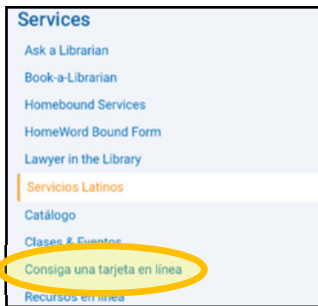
Services

Ask a Librarian

Book-a-Librarian

Homebound Services

HomeWord Bound Form

Lawyer in the Library

Servicios Latinos

Catálogo

Clases & Eventos

Consiga una tarjeta en línea

Recursos en línea